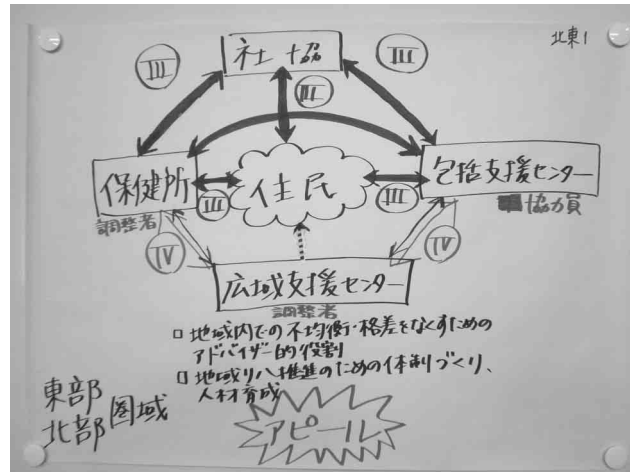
北東1

社協

III

II

III

保健所

住民

包括支援センター

III

III

調整者

協力員

IV

IV

広域支援センター

調整者

□ 地域内での不均衡・格差をなくすための アドバイザー的役割

□ 地域リハ推進のための体制づくり、人材育成

東部
北部圏域

アピール